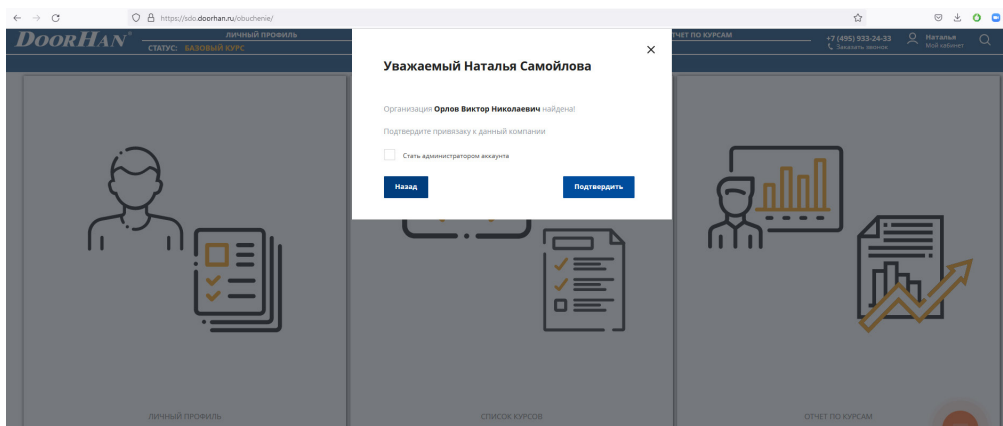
https://sdo.doorhan.ru/obuchenie/

DOORHAN®

ЛИЧНЫЙ ПРОФИЛЬ

СТАТУС: БАЗОВЫЙ КУРС

ОТЧЕТ ПО КУРСАМ

+7 (495) 933-24-33
Заказать звонок

Наталья
Мой кабинет

Уважаемый Наталья Самойлова

Организация **Орлов Виктор Николаевич** найдена!

Подтвердите привязаку к данный компании.

Стать администратором аккаунта

Назад

Подтвердить

ЛИЧНЫЙ ПРОФИЛЬ

СПИСОК КУРСОВ

ОТЧЕТ ПО КУРСАМ